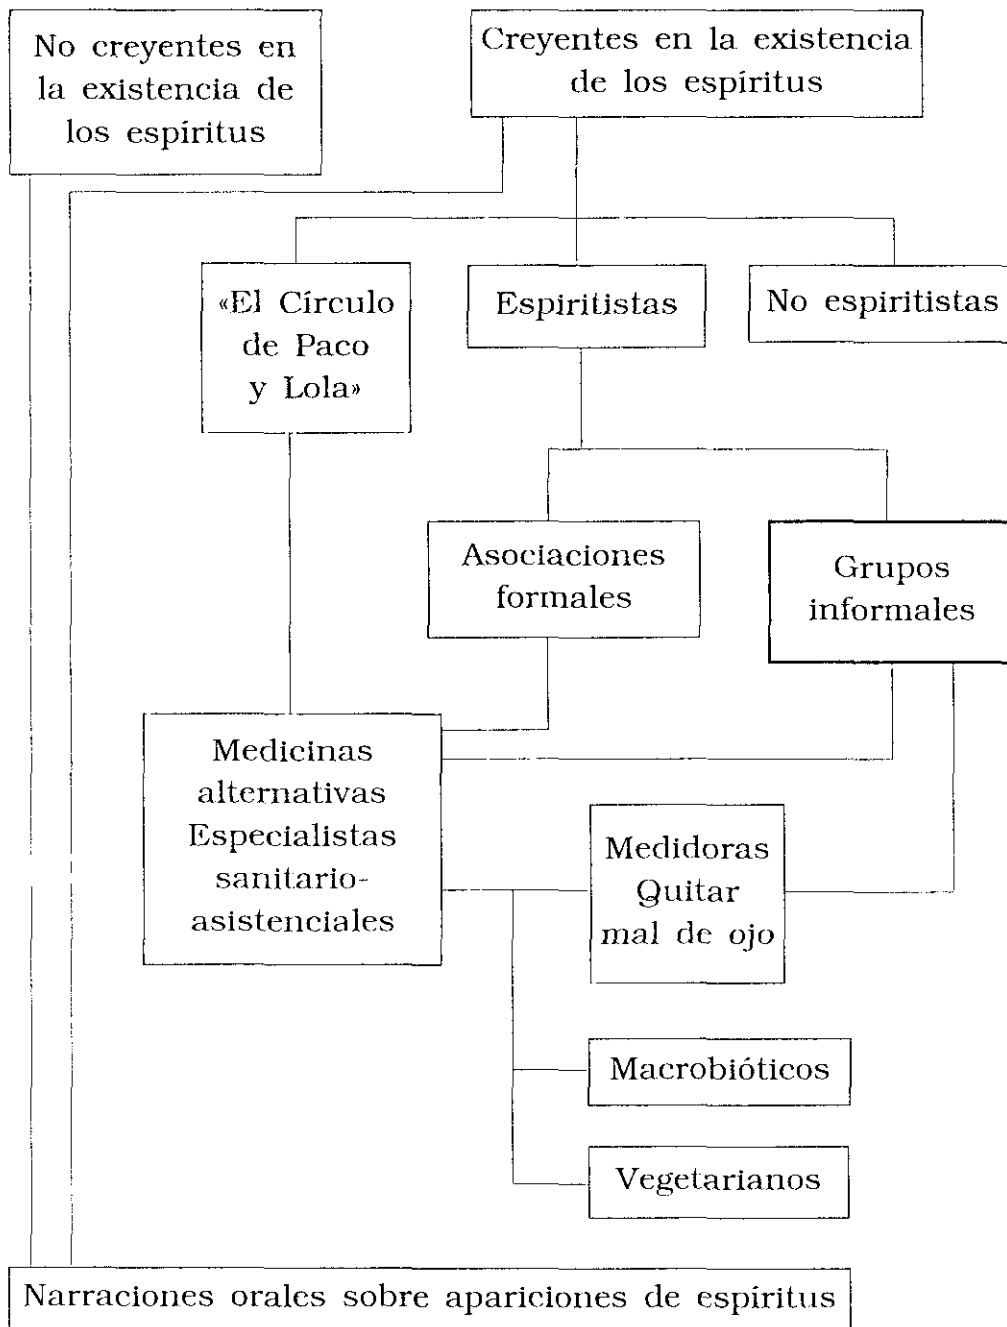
No creyentes en la existencia de los espíritus

Creyentes en la existencia de los espíritus

«El Círculo de Paco y Lola»

Espiritistas

No espiritistas

Asociaciones formales

Grupos informales

Medicinas alternativas Especialistas sanitario-asistenciales

Medidoras Quitar mal de ojo

Macrobióticos

Vegetarianos

Narraciones orales sobre apariciones de espíritus